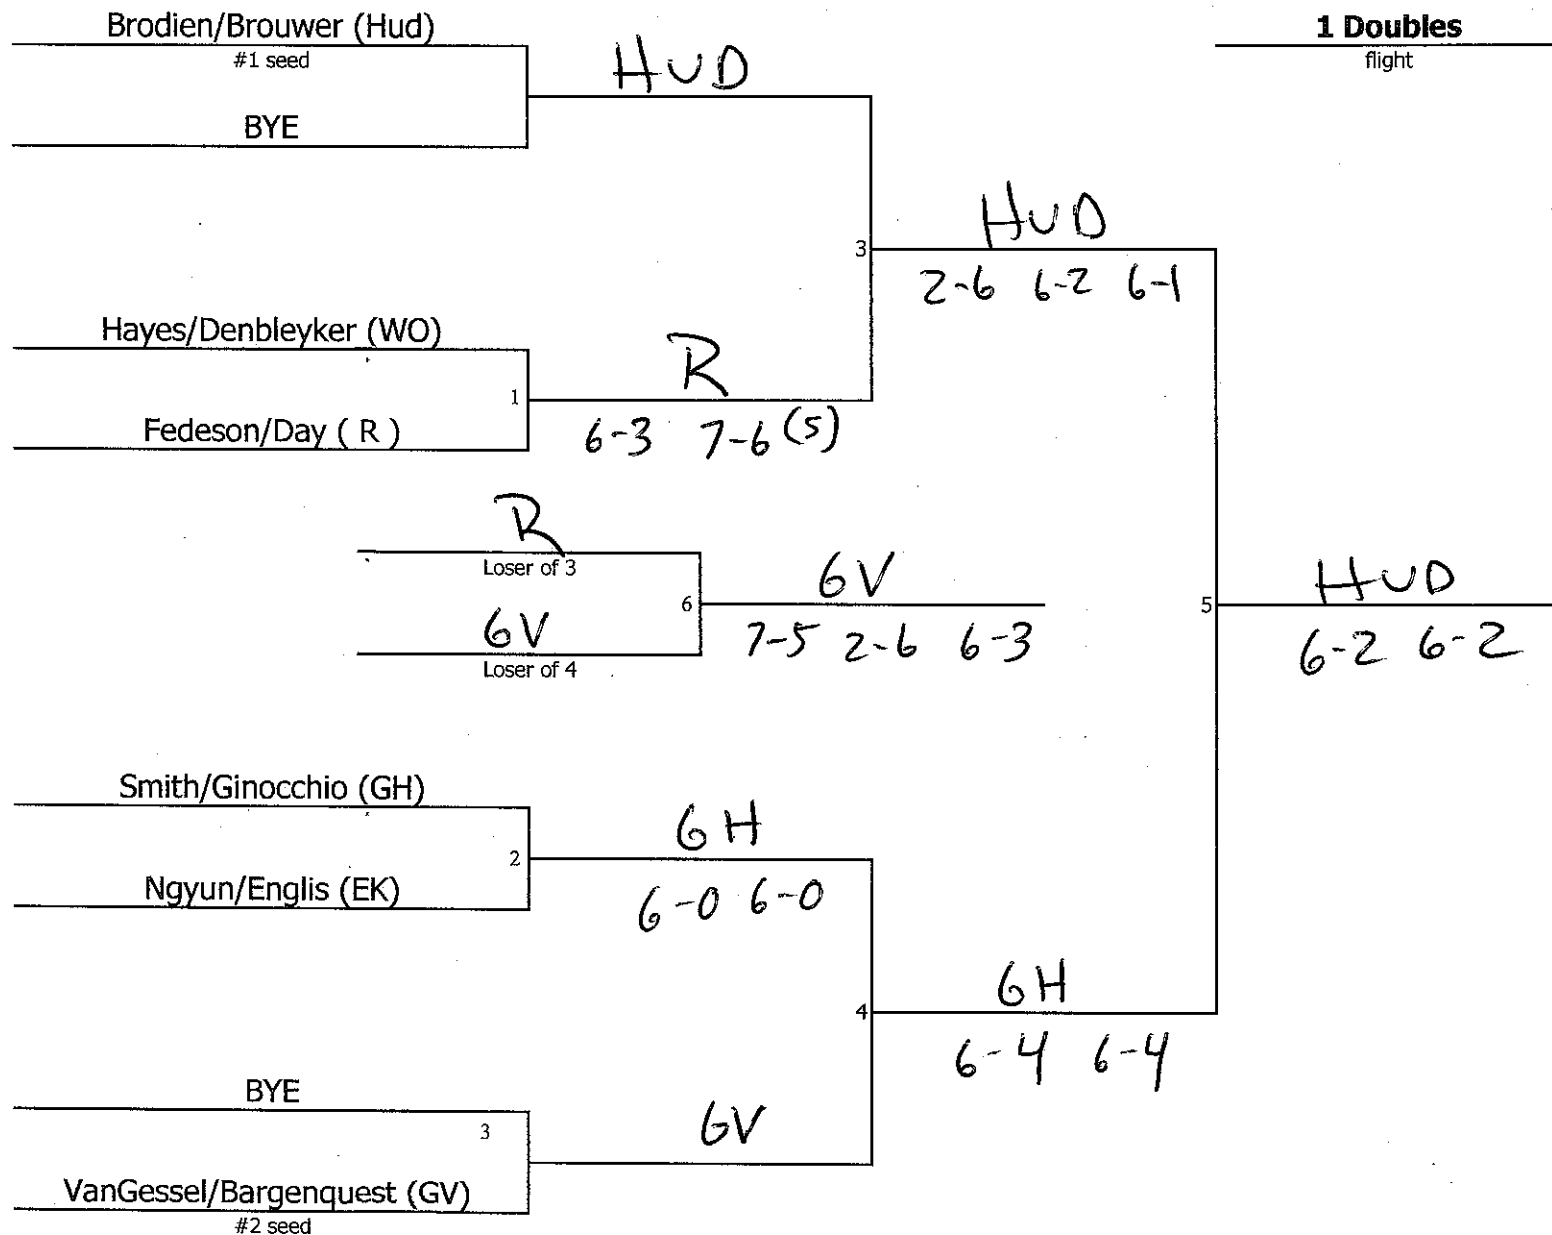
Brodien/Brouwer (Hud)
#1 seed

BYE

HUD

1 Doubles
flight

3

HUD
2-6 6-2 6-1

Hayes/Denbleyker (WO)

1

Fedeson/Day ( R )

R
6-3 7-6 (5)

R
Loser of 3

6

6V
Loser of 4

6V
7-5 2-6 6-3

5

HUD
6-2 6-2

Smith/Ginocchio (GH)

2

Ngyun/Englis (EK)

GH
6-0 6-0

4

GH
6-4 6-4

BYE

3

VanGessel/Bargenquest (GV)
#2 seed

GV